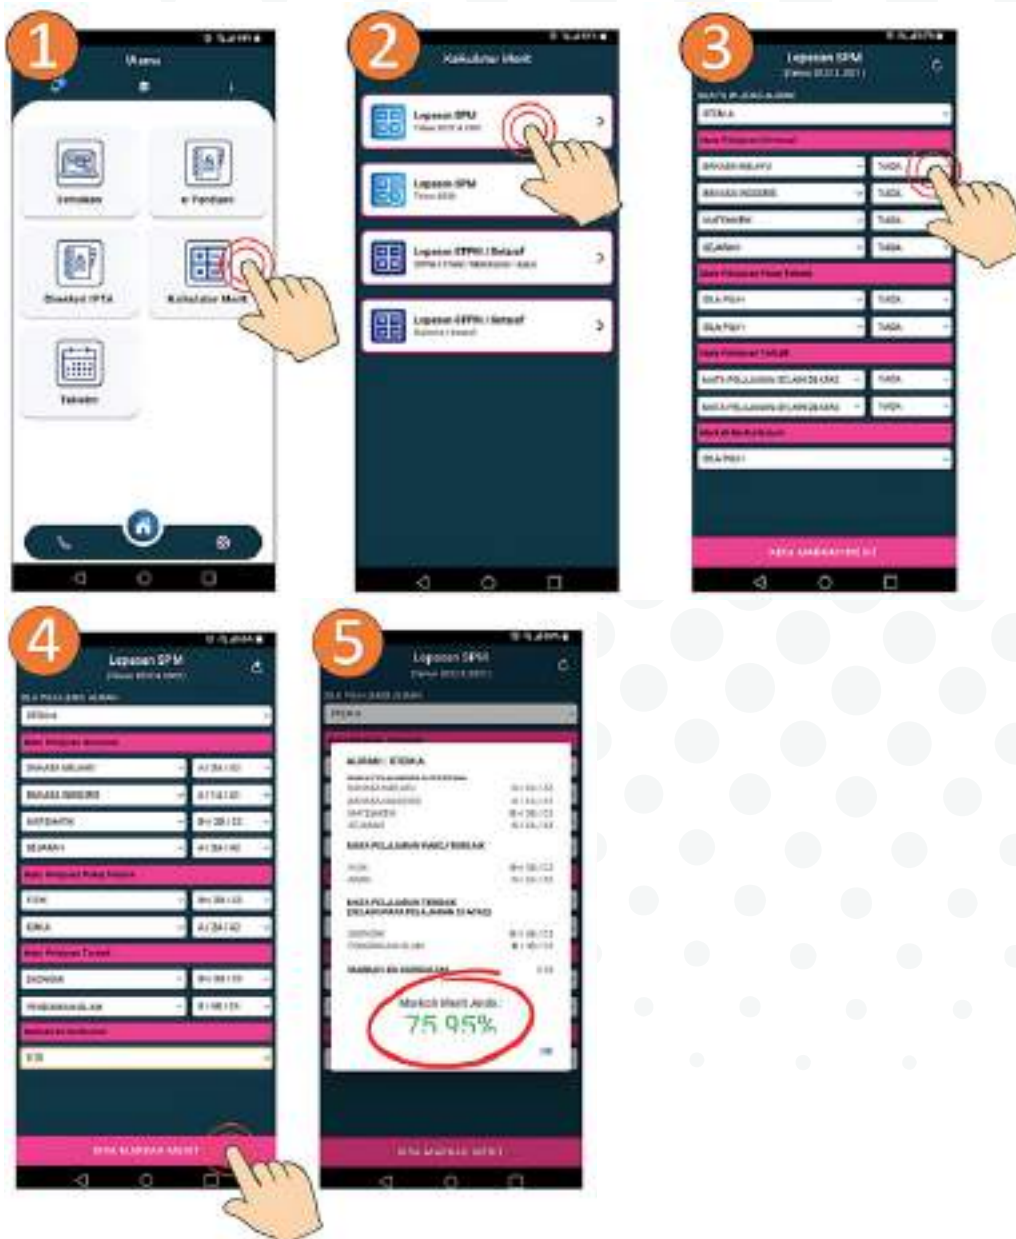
1

Utama

Semakan

e-Panduan

Direktori IPTA

Kalkulator Merit

Takwim

2

Kalkulator Merit

Lepasan SPM

Lepasan SPM

Lepasan STPM / Setaraf

Lepasan STPM / Setaraf

3

Lepasan SPM

STEM A

BAHASA MELAYU

TIADA

BAHASA INGGERIS

TIADA

MATEMATIK

TIADA

SEJARAH

TIADA

SILA PILIH

TIADA

SILA PILIH

TIADA

MATA PELAJARAN SELAIN DI ATAS

TIADA

MATA PELAJARAN SELAIN DI ATAS

TIADA

SILA PILIH

KIRA MARKAH MERIT

4

Lepasan SPM

STEM A

BAHASA MELAYU

BAHASA INGGERIS

MATEMATIK

SEJARAH

FIZIK

KIMIA

EKONOMI

PENDIDIKAN ISLAM

KIRA MARKAH MERIT

5

Lepasan SPM

STEM A

ALIRAN : STEM A

BAHASA MELAYU

BAHASA INGGERIS

MATEMATIK

SEJARAH

MATA PELAJARAN WAJIB / TERBAIK

FIZIK

KIMIA

MATA PELAJARAN TERBAIK SELAIN DARIPADA PELAJARAN DI ATAS

EKONOMI

PENDIDIKAN ISLAM

Markah Merit Anda :

75.95%

KIRA MARKAH MERIT